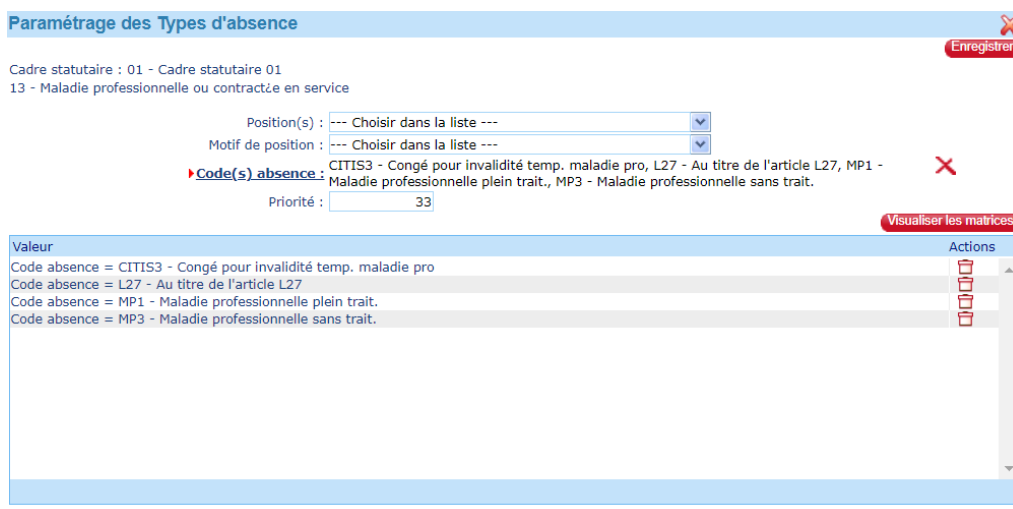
Paramétrage des Types d'absence

Enregistrer

Cadre statutaire : 01 - Cadre statutaire 01
13 - Maladie professionnelle ou contract¿e en service

Position(s) : --- Choisir dans la liste ---
Motif de position : --- Choisir dans la liste ---
Code(s) absence : CITIS3 - Congé pour invalidité temp. maladie pro, L27 - Au titre de l'article L27, MP1 - Maladie professionnelle plein trait., MP3 - Maladie professionnelle sans trait.
Priorité : 33

Visualiser les matrices

| Valeur | Actions |
|---|---|
| Code absence = CITIS3 - Congé pour invalidité temp. maladie pro | |
| Code absence = L27 - Au titre de l'article L27 | |
| Code absence = MP1 - Maladie professionnelle plein trait. | |
| Code absence = MP3 - Maladie professionnelle sans trait. | |